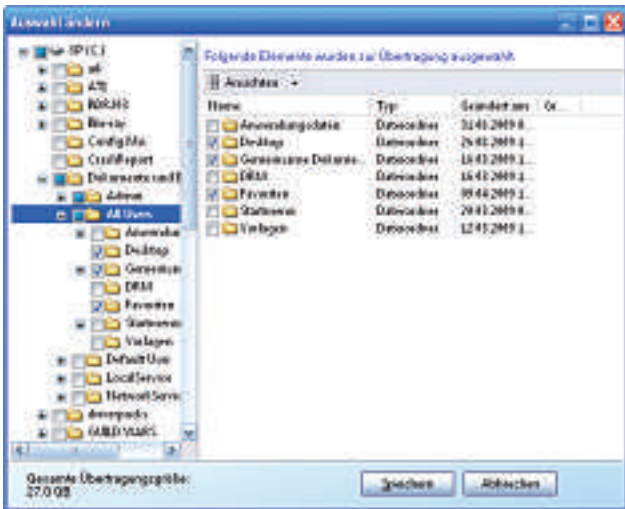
Auswahl ändern

XP (C:)
ati
ATI
BDRHS
Bluray
Config.Msi
CrashReport
Dokumente und E
Admin
All Users
Anwendun
Desktop
Gemeinsam
DRM
Favoriten
Startmenü
Vorlagen
Default User
LocalService
NetworkServic
dvswpacks
GUILD WARS

Folgende Elemente wurden zur Übertragung ausgewählt.

Ansichten

| Name | Typ | Geändert am | Gr... |
|---|---|---|---|
| Anwendungsdaten | Dateiordner | 31.01.2009 0... | |
| Desktop | Dateiordner | 26.02.2009 1... | |
| Gemeinsame Dokume... | Dateiordner | 16.03.2009 1... | |
| DRM | Dateiordner | 16.03.2009 1... | |
| Favoriten | Dateiordner | 09.04.2009 1... | |
| Startmenü | Dateiordner | 29.03.2009 1... | |
| Vorlagen | Dateiordner | 12.03.2009 1... | |

Gesamte Übertragungsgröße: 27,0 GB

Speichern
Abbrechen